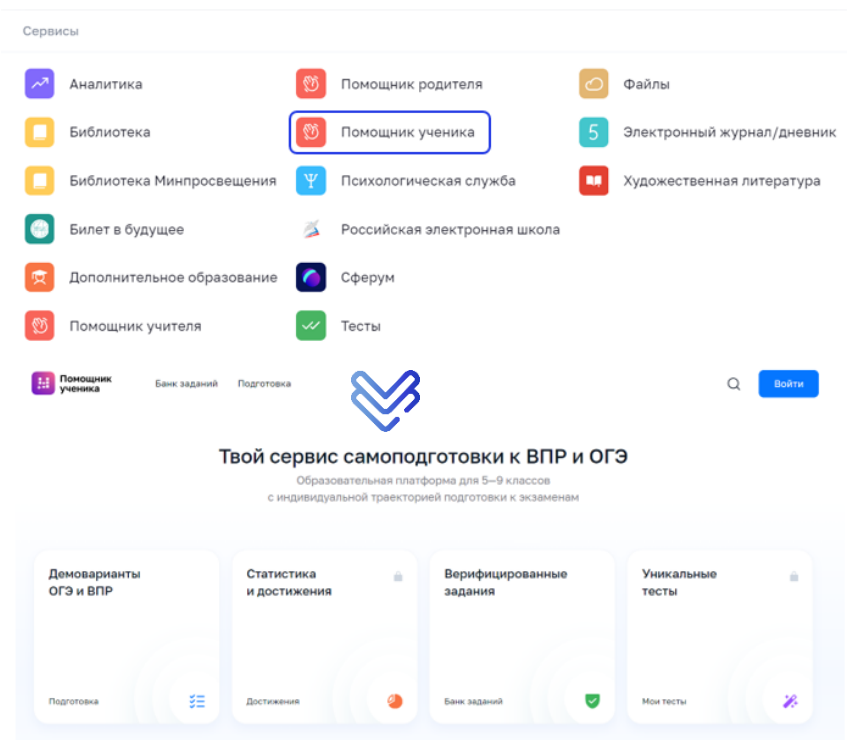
Сервисы

Аналитика
Библиотека
Библиотека Минпросвещения
Билет в будущее
Дополнительное образование
Помощник учителя

Помощник родителя
Помощник ученика
Психологическая служба
Российская электронная школа
Сферум
Тесты

Файлы
5 Электронный журнал/дневник
Художественная литература

Помощник ученика Банк заданий Подготовка Войти

Твой сервис самоподготовки к ВПР и ОГЭ

Образовательная платформа для 5–9 классов с индивидуальной траекторией подготовки к экзаменам

Демоварианты ОГЭ и ВПР
Подготовка

Статистика и достижения
Достижения

Верифицированные задания
Банк заданий

Уникальные тесты
Мои тесты